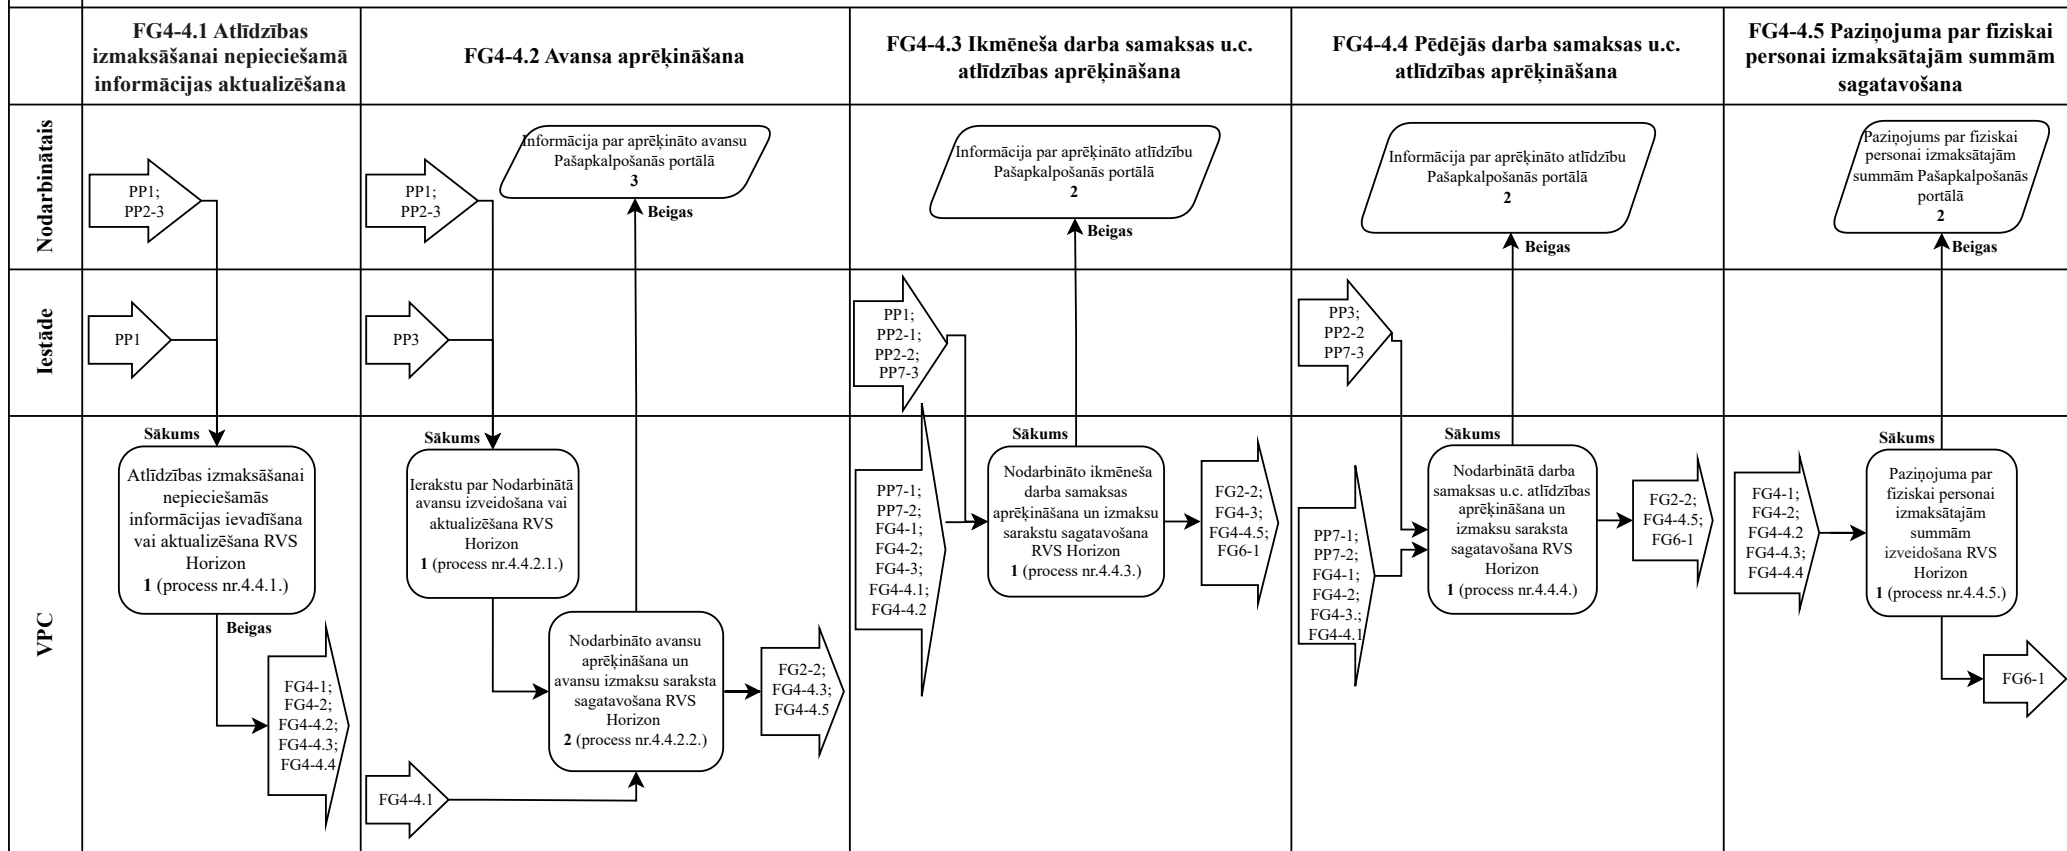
FG4-4.1 Atlīdzības izmaksāšanai nepieciešamā informācijas aktualizēšana

FG4-4.2 Avansa aprēķināšana

FG4-4.3 Ikmēneša darba samaksas u.c. atlīdzības aprēķināšana

FG4-4.4 Pēdējās darba samaksas u.c. atlīdzības aprēķināšana

FG4-4.5 Paziņojuma par fiziskai personai izmaksātajām summām sagatavošana

Nodarbinātais

Iestāde

VPC

PP1; PP2-3

PP1

Sākums

Atlīdzības izmaksāšanai nepieciešamās informācijas ievadīšana vai aktualizēšana RVS Horizon
1 (process nr.4.4.1.)

Beigas

FG4-1; FG4-2; FG4-4.2; FG4-4.3; FG4-4.4

PP1; PP2-3

PP3

Informācija par aprēķināto avansu Pašapkalpošanās portālā
3

Beigas

Sākums

Ierakstu par Nodarbinātā avansu izveidošana vai aktualizēšana RVS Horizon
1 (process nr.4.4.2.1.)

Nodarbināto avansu aprēķināšana un avansu izmaksu saraksta sagatavošana RVS Horizon
2 (process nr.4.4.2.2.)

FG2-2; FG4-4.3; FG4-4.5

FG4-4.1

Informācija par aprēķināto atlīdzību Pašapkalpošanās portālā
2

Beigas

PP1; PP2-1; PP2-2; PP7-3

Sākums

PP7-1; PP7-2; FG4-1; FG4-2; FG4-3; FG4-4.1; FG4-4.2

Nodarbināto ikmēneša darba samaksas aprēķināšana un izmaksu sarakstu sagatavošana RVS Horizon
1 (process nr.4.4.3.)

FG2-2; FG4-3; FG4-4.5; FG6-1

Informācija par aprēķināto atlīdzību Pašapkalpošanās portālā
2

Beigas

PP3; PP2-2 PP7-3

Sākums

PP7-1; PP7-2; FG4-1; FG4-2; FG4-3.; FG4-4.1

Nodarbinātā darba samaksas u.c. atlīdzības aprēķināšana un izmaksu saraksta sagatavošana RVS Horizon
1 (process nr.4.4.4.)

FG2-2; FG4-4.5; FG6-1

Paziņojums par fiziskai personai izmaksātajām summām Pašapkalpošanās portālā
2

Beigas

Sākums

FG4-1; FG4-2; FG4-4.2 FG4-4.3; FG4-4.4

Paziņojuma par fiziskai personai izmaksātajām summām izveidošana RVS Horizon
1 (process nr.4.4.5.)

FG6-1